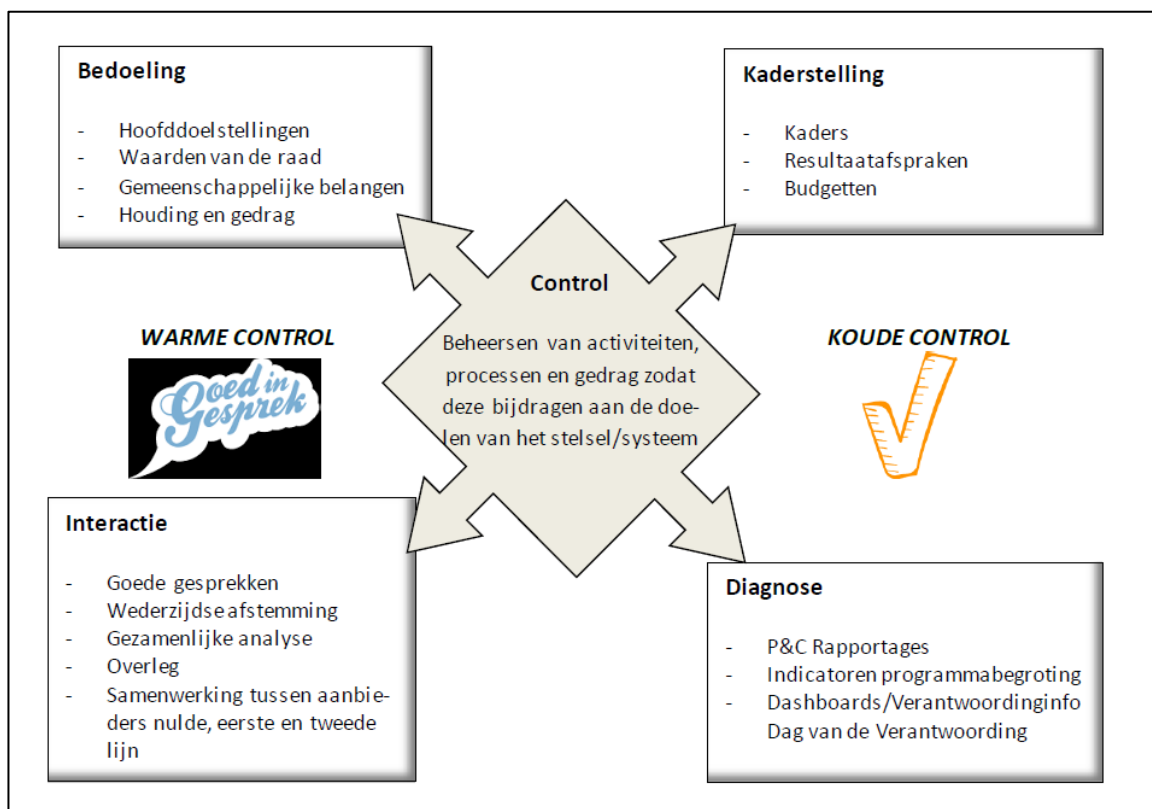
Bedoeling

- Hoofddoelstellingen
- Waarden van de raad
- Gemeenschappelijke belangen
- Houding en gedrag

Kaderstelling

- Kaders
- Resultaatafspraken
- Budgetten

Control

Beheersen van activiteiten, processen en gedrag zodat deze bijdragen aan de doelen van het stelsel/systeem

WARME CONTROL

Goed in Gesprek

KOUDE CONTROL

Interactie

- Goede gesprekken
- Wederzijdse afstemming
- Gezamenlijke analyse
- Overleg
- Samenwerking tussen aanbieders nulde, eerste en tweede lijn

Diagnose

- P&C Rapportages
- Indicatoren programmabegroting
- Dashboards/Verantwoordinginfo Dag van de Verantwoording